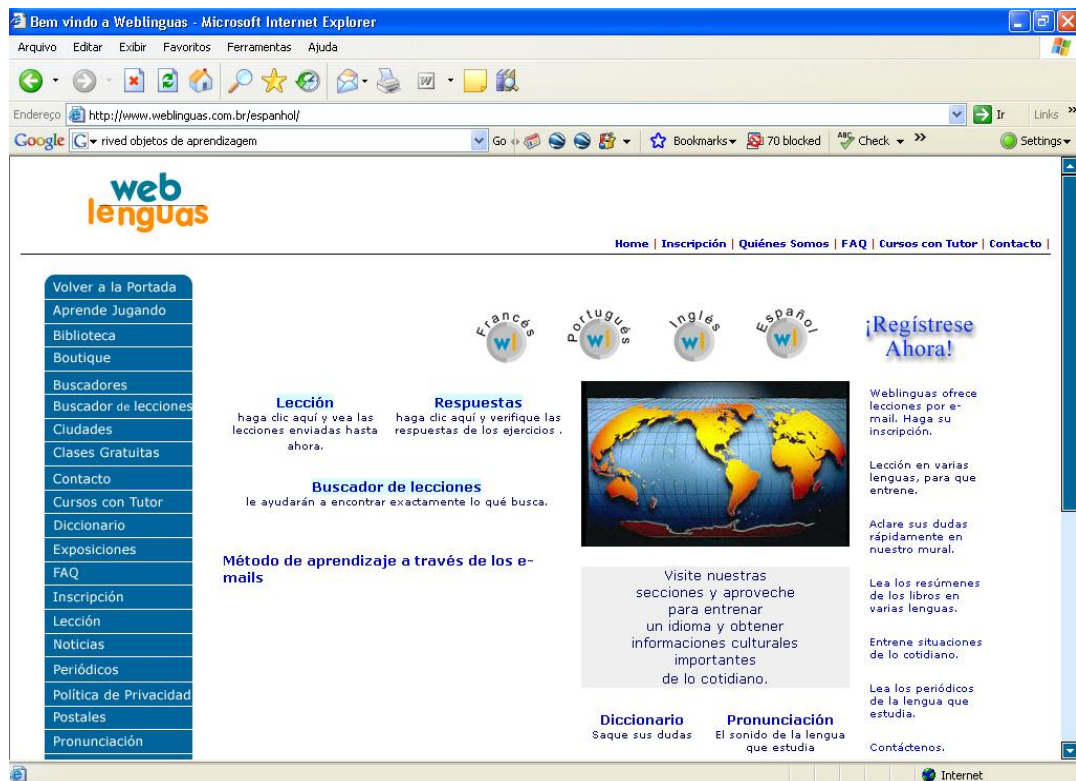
Bem vindo a Weblinguas - Microsoft Internet Explorer

Arquivo Editar Exibir Favoritos Ferramentas Ajuda

Endereço http://www.weblinguas.com.br/espanhol/ Ir Links

Google rived objetos de aprendizagem Go Bookmarks 70 blocked Check Settings

web lenguas

Home | Inscripción | Quiénes Somos | FAQ | Cursos con Tutor | Contacto |

Volver a la Portada
Aprende Jugando
Biblioteca
Boutique
Buscadores
Buscador de lecciones
Ciudades
Clases Gratuitas
Contacto
Cursos con Tutor
Diccionario
Exposiciones
FAQ
Inscripción
Lección
Noticias
Periódicos
Política de Privacidad
Postales
Pronunciación

Francés wl Portugués wl Inglés wl Español wl

¡Regístrese Ahora!

Lección
haga clic aquí y vea las lecciones enviadas hasta ahora.

Respuestas
haga clic aquí y verifique las respuestas de los ejercicios .

Buscador de lecciones
le ayudarán a encontrar exactamente lo qué busca.

Método de aprendizaje a través de los e-mails

Visite nuestras secciones y aproveche para entrenar un idioma y obtener informaciones culturales importantes de lo cotidiano.

Diccionario
Saque sus dudas

Pronunciación
El sonido de la lengua que estudia

Weblinguas ofrece lecciones por e-mail. Haga su inscripción.

Lección en varias lenguas, para que entrene.

Aclare sus dudas rápidamente en nuestro mural.

Lea los resúmenes de los libros en varias lenguas.

Entrene situaciones de lo cotidiano.

Lea los periódicos de la lengua que estudia.

Contáctenos.

Internet